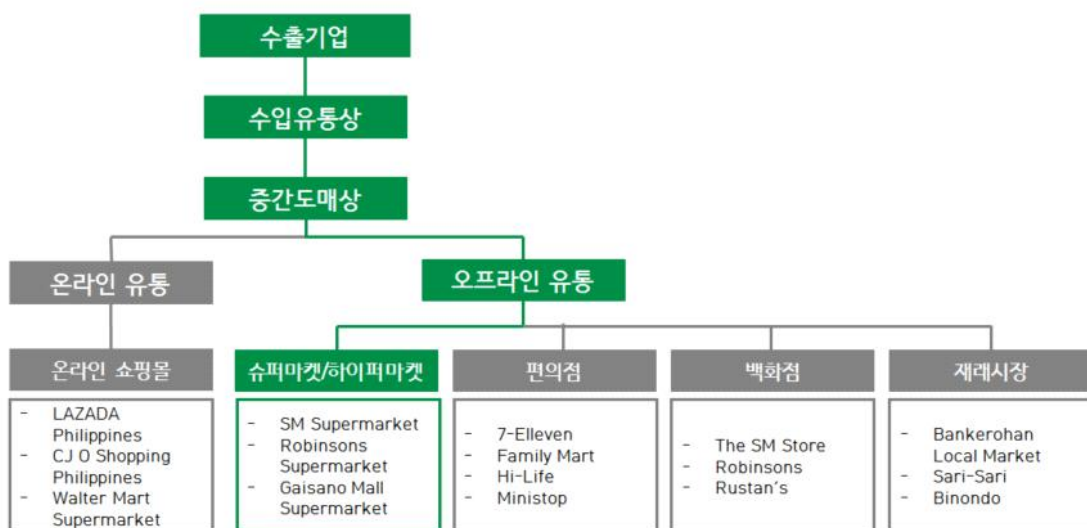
수출기업

수입유통상

중간도매상

온라인 유통

오프라인 유통

온라인 쇼핑몰
- LAZADA Philippines
- CJ O Shopping Philippines
- Walter Mart Supermarket

슈퍼마켓/하이퍼마켓
- SM Supermarket
- Robinsons Supermarket
- Gaisano Mall Supermarket

편의점
- 7-Elleven
- Family Mart
- Hi-Life
- Ministop

백화점
- The SM Store
- Robinsons
- Rustan's

재래시장
- Bankerohan Local Market
- Sari-Sari
- Binondo